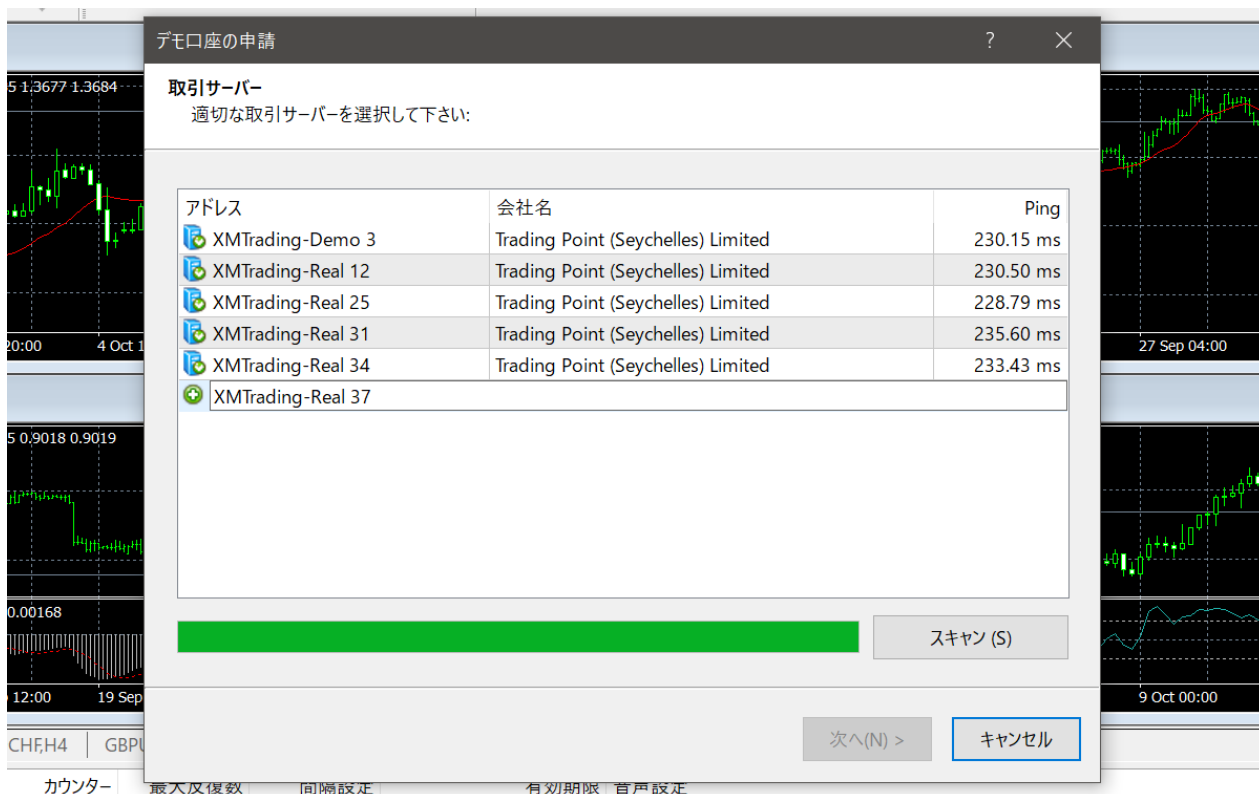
デモ口座の申請 ? ✕

取引サーバー
適切な取引サーバーを選択して下さい:

| アドレス | 会社名 | Ping |
|---|---|---|
| XMTrading-Demo 3 | Trading Point (Seychelles) Limited | 230.15 ms |
| XMTrading-Real 12 | Trading Point (Seychelles) Limited | 230.50 ms |
| XMTrading-Real 25 | Trading Point (Seychelles) Limited | 228.79 ms |
| XMTrading-Real 31 | Trading Point (Seychelles) Limited | 235.60 ms |
| XMTrading-Real 34 | Trading Point (Seychelles) Limited | 233.43 ms |
| XMTrading-Real 37 | | |

スキャン (S)

次へ(N) > キャンセル

5 1.3677 1.3684
20:00 4 Oct 1
27 Sep 04:00
5 0.9018 0.9019
0.00168
12:00 19 Sep
9 Oct 00:00
CHF,H4 GBPU
カウンター 最大反復数 間隔設定 有効期限 音声設定